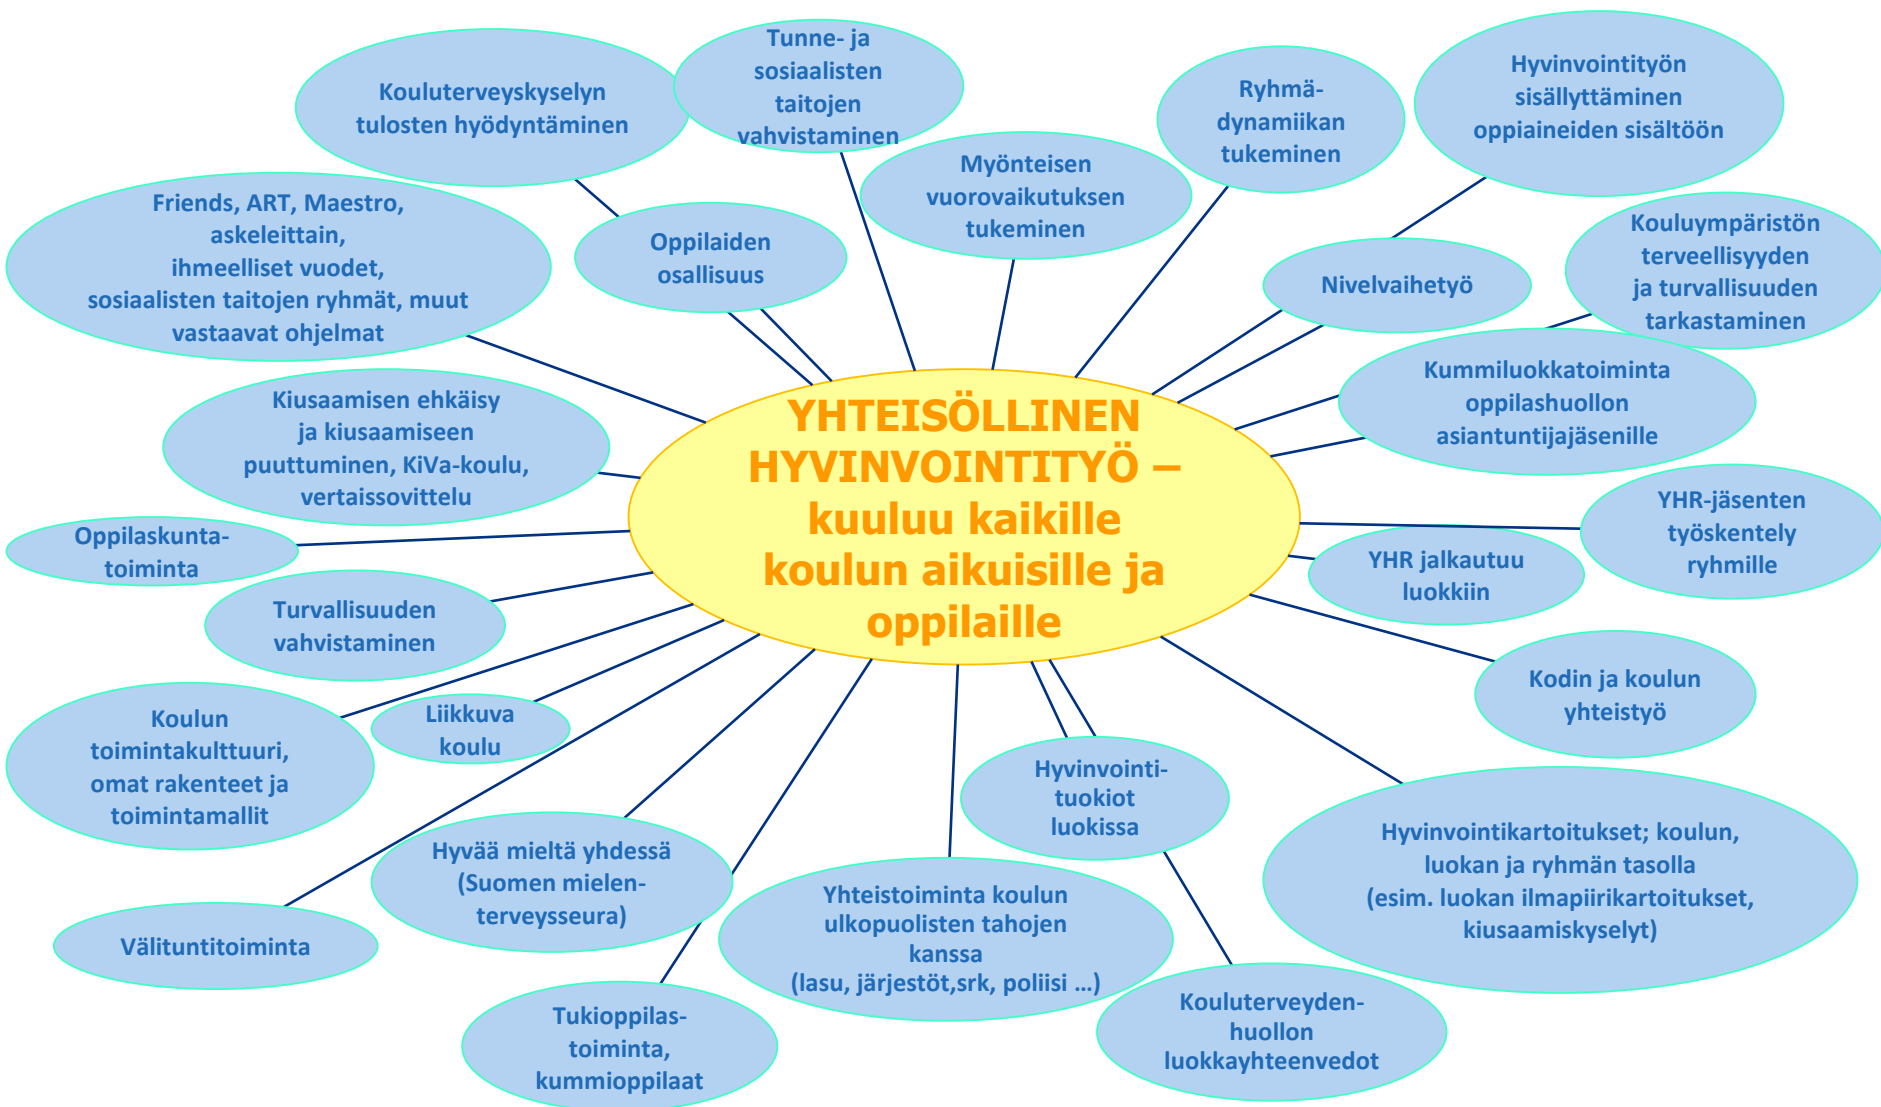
YHTEISÖLLINEN HYVINVOINTITYÖ – kuuluu kaikille koulun aikuisille ja oppilaille

Kouluterveyskyselyn tulosten hyödyntäminen

Tunne- ja sosiaalisten taitojen vahvistaminen

Myönteisen vuorovaikutuksen tukeminen

Ryhmädynamiikan tukeminen

Hyvinvointityön sisällyttäminen oppiaineiden sisältöön

Friends, ART, Maestro, askeleittain, ihmeelliset vuodet, sosiaalisten taitojen ryhmät, muut vastaavat ohjelmat

Oppilaiden osallisuus

Nivelvaihetyö

Kouluympäristön terveellisyyden ja turvallisuuden tarkastaminen

Kummiluokkatoiminta oppilashuollon asiantuntijajäsenille

Kiusaamisen ehkäisy ja kiusaamiseen puuttuminen, KiVa-koulu, vertaissovittelu

Oppilaskuntatoiminta

YHR-jäsenten työskentely ryhmille

YHR jalkautuu luokkiin

Turvallisuuden vahvistaminen

Kodin ja koulun yhteistyö

Koulun toimintakulttuuri, omat rakenteet ja toimintamallit

Liikkuva koulu

Hyvinvointitukiot luokissa

Hyvinvointikartoitukset; koulun, luokan ja ryhmän tasolla (esim. luokan ilmapiirikartoitukset, kiusaamiskyselyt)

Hyvää mieltä yhdessä (Suomen mielenterveysseura)

Välituntitoiminta

Yhteistoiminta koulun ulkopuolisten tahojen kanssa (lasu, järjestöt,srk, poliisi ...)

Tukioppilastoiminta, kummioppilaat

Kouluterveydenhuollon luokkayhteenvedot